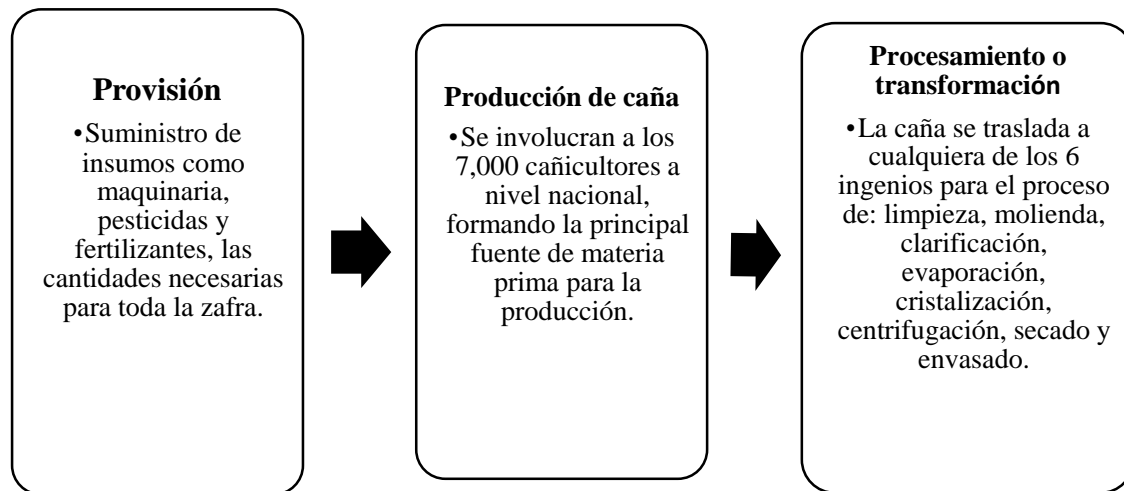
Provisión

•Suministro de insumos como maquinaria, pesticidas y fertilizantes, las cantidades necesarias para toda la zafra.

Producción de caña

•Se involucran a los 7,000 cañicultores a nivel nacional, formando la principal fuente de materia prima para la producción.

Procesamiento o transformación

•La caña se traslada a cualquiera de los 6 ingenios para el proceso de: limpieza, molienda, clarificación, evaporación, cristalización, centrifugación, secado y envasado.